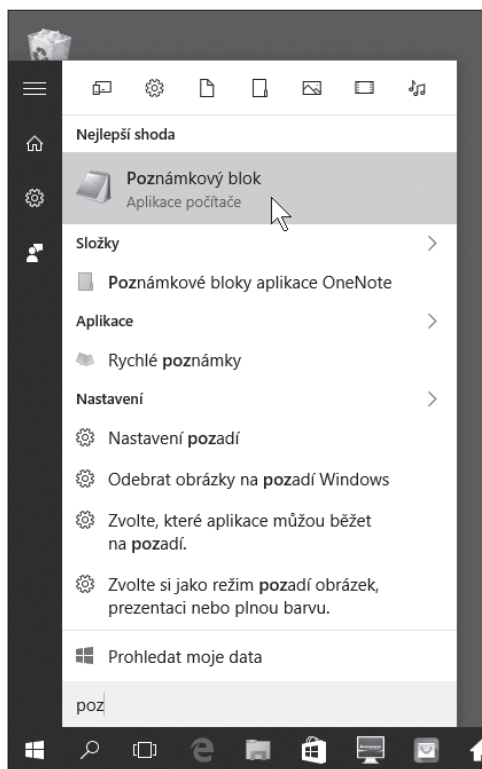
Nejlepší shoda

Poznámkový blok
Aplikace počítače

Složky

Poznámkové bloky aplikace OneNote

Aplikace

Rychlé poznámky

Nastavení

Nastavení pozadí

Odebrat obrázky na pozadí Windows

Zvolte, které aplikace můžou běžet na pozadí.

Zvolte si jako režim pozadí obrázek, prezentaci nebo plnou barvu.

Prohledat moje data

poz